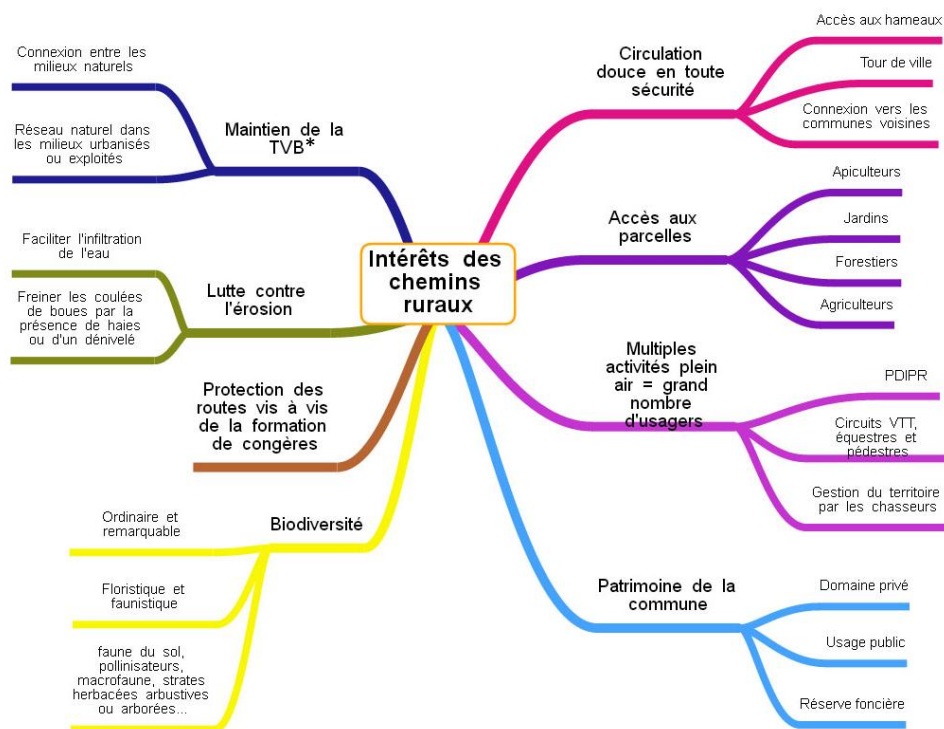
Intérêts des chemins ruraux

Maintien de la TVB*

Connexion entre les milieux naturels

Réseau naturel dans les milieux urbanisés ou exploités

Lutte contre l'érosion

Faciliter l'infiltration de l'eau

Freiner les coulées de boues par la présence de haies ou d'un dénivelé

Protection des routes vis à vis de la formation de congères

Biodiversité

Ordinaire et remarquable

Floristique et faunistique

faune du sol, pollinisateurs, macrofaune, strates herbacées arbustives ou arborées...

Circulation douce en toute sécurité

Accès aux hameaux

Tour de ville

Connexion vers les communes voisines

Accès aux parcelles

Apiculteurs

Jardins

Forestiers

Agriculteurs

Multiples activités plein air = grand nombre d'usagers

PDIPR

Circuits VTT, équestres et pédestres

Gestion du territoire par les chasseurs

Patrimoine de la commune

Domaine privé

Usage public

Réserve foncière